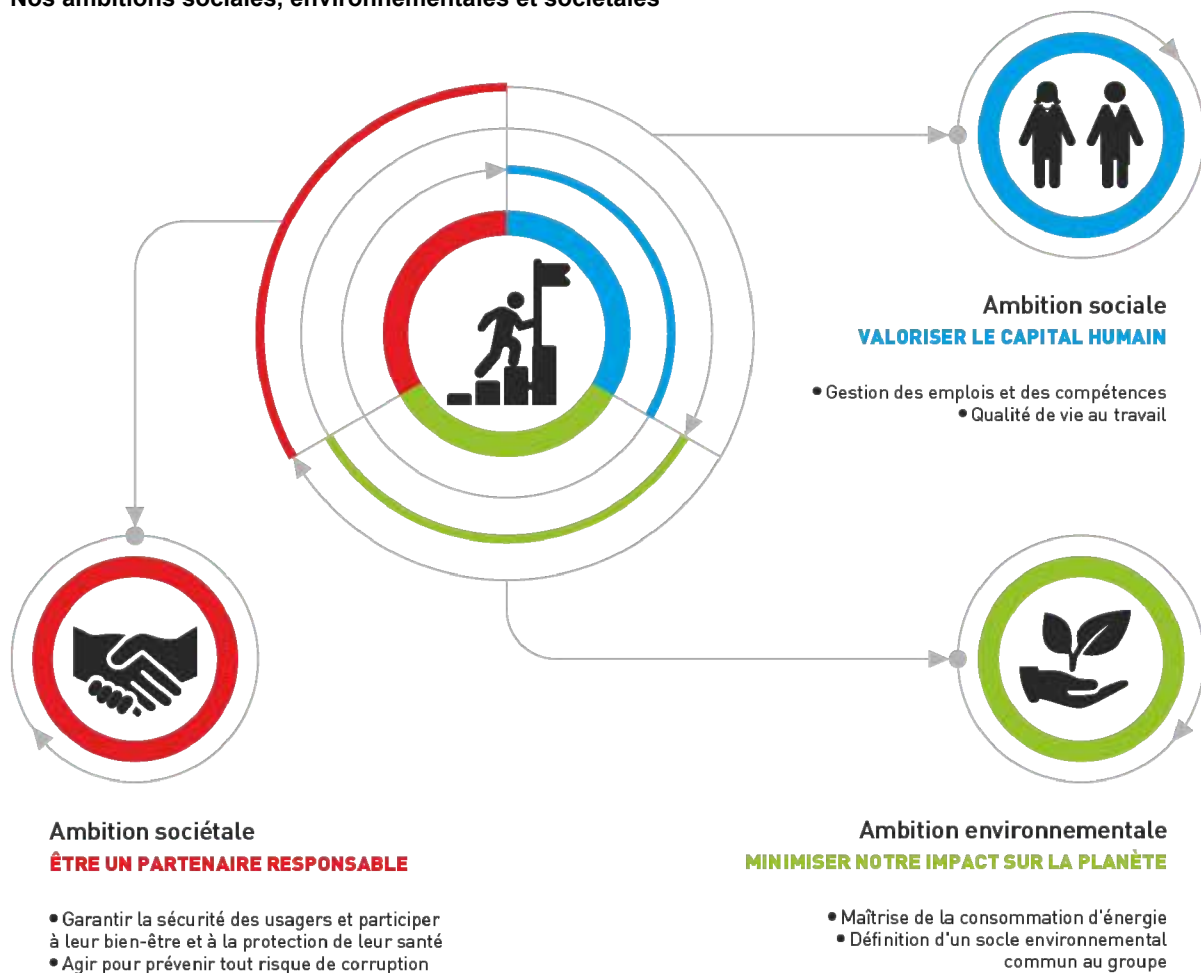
Nos ambitions sociales, environnementales et sociétales

Ambition sociale
VALORISER LE CAPITAL HUMAIN

• Gestion des emplois et des compétences
• Qualité de vie au travail

Ambition sociétale
ÊTRE UN PARTENAIRE RESPONSABLE

• Garantir la sécurité des usagers et participer à leur bien-être et à la protection de leur santé
• Agir pour prévenir tout risque de corruption

Ambition environnementale
MINIMISER NOTRE IMPACT SUR LA PLANÈTE

• Maîtrise de la consommation d'énergie
• Définition d'un socle environnemental commun au groupe